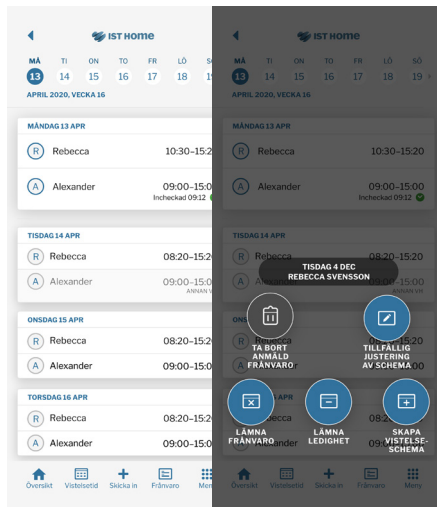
IST Home

MÅ 13 TI 14 ON 15 TO 16 FR 17 LÖ 18 SÖ 19

APRIL 2020, VECKA 16

MÅNDAG 13 APR

R Rebecca 10:30–15:2

A Alexander 09:00–15:0
Incheckad 09:12

TISDAG 14 APR

R Rebecca 08:20–15:2

A Alexander 09:00–15:0
ANNAN V

ONSDAG 15 APR

R Rebecca 08:20–15:2

A Alexander 09:00–15:0

TORSDAG 16 APR

R Rebecca 08:20–15:2

A Alexander 09:00–15:0

Översikt Vistelsetid Skicka in Frånvaro Mer

IST Home

MÅ 13 TI 14 ON 15 TO 16 FR 17 LÖ 18 SÖ 19

APRIL 2020, VECKA 16

MÅNDAG 13 APR

R Rebecca 10:30–15:20

A Alexander 09:00–15:00
Incheckad 09:12

TISDAG 14 APR

R Rebecca

A Alexander

TISDAG 4 DEC
REBECCA SVENSSON

TA BORT ANMÄLD FRÅNVARO

TILLFÄLLIG JUSTERING AV SCHEMA

LÄMNA FRÅNVARO

LÄMNA LEDIGHET

SKAPA VISTELSE-SCHEMA

Översikt Vistelsetid Skicka in Frånvaro Mer